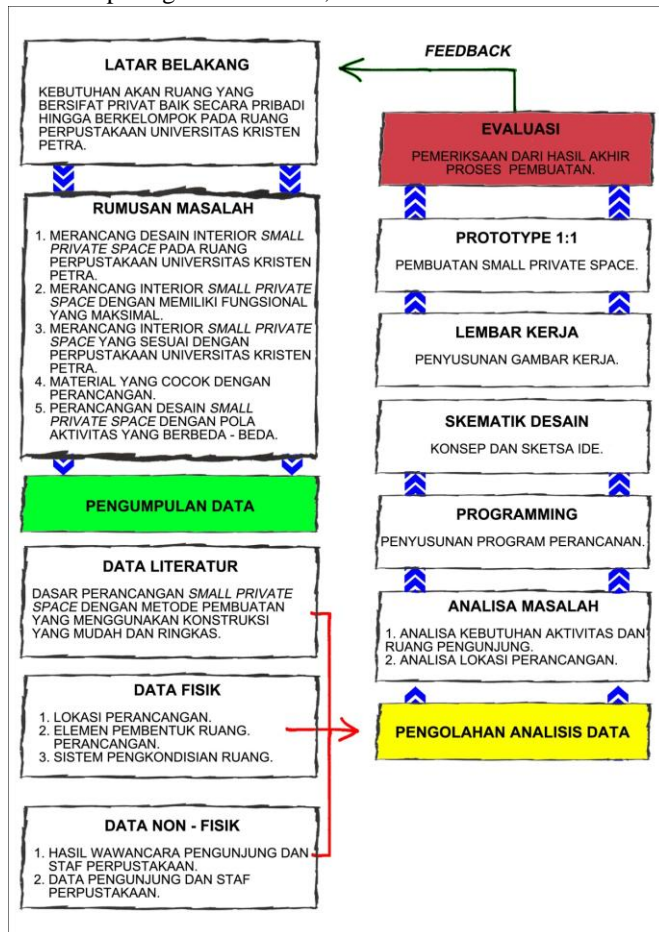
LATAR BELAKANG

KEBUTUHAN AKAN RUANG YANG BERSIFAT PRIVAT BAIK SECARA PRIBADI HINGGA BERKELOMPOK PADA RUANG PERPUSTAKAAN UNIVERSITAS KRISTEN PETRA.

RUMUSAN MASALAH

1. MERANCANG DESAIN INTERIOR *SMALL PRIVATE SPACE* PADA RUANG PERPUSTAKAAN UNIVERSITAS KRISTEN PETRA.
2. MERANCANG INTERIOR *SMALL PRIVATE SPACE* DENGAN MEMILIKI FUNGSIONAL YANG MAKSIMAL.
3. MERANCANG INTERIOR *SMALL PRIVATE SPACE* YANG SESUAI DENGAN PERPUSTAKAAN UNIVERSITAS KRISTEN PETRA.
4. MATERIAL YANG COCOK DENGAN PERANCANGAN.
5. PERANCANGAN DESAIN *SMALL PRIVATE SPACE* DENGAN POLA AKTIVITAS YANG BERBEDA - BEDA.

PENGUMPULAN DATA

DATA LITERATUR

DASAR PERANCANGAN *SMALL PRIVATE SPACE* DENGAN METODE PEMBUATAN YANG MENGGUNAKAN KONSTRUKSI YANG MUDAH DAN RINGKAS.

DATA FISIK

1. LOKASI PERANCANGAN.
2. ELEMEN PEMBENTUK RUANG. PERANCANGAN.
3. SISTEM PENGKONDISIAN RUANG.

DATA NON - FISIK

1. HASIL WAWANCARA PENGUNJUNG DAN STAF PERPUSTAKAAN.
2. DATA PENGUNJUNG DAN STAF PERPUSTAKAAN.

FEEDBACK

EVALUASI

PEMERIKSAAN DARI HASIL AKHIR PROSES PEMBUATAN.

PROTOTYPE 1:1

PEMBUATAN SMALL PRIVATE SPACE.

LEMBAR KERJA

PENYUSUNAN GAMBAR KERJA.

SKEMATIK DESAIN

KONSEP DAN SKETSA IDE.

PROGRAMMING

PENYUSUNAN PROGRAM PERANCANAN.

ANALISA MASALAH

1. ANALISA KEBUTUHAN AKTIVITAS DAN RUANG PENGUNJUNG.
2. ANALISA LOKASI PERANCANGAN.

PENGOLAHAN ANALISIS DATA